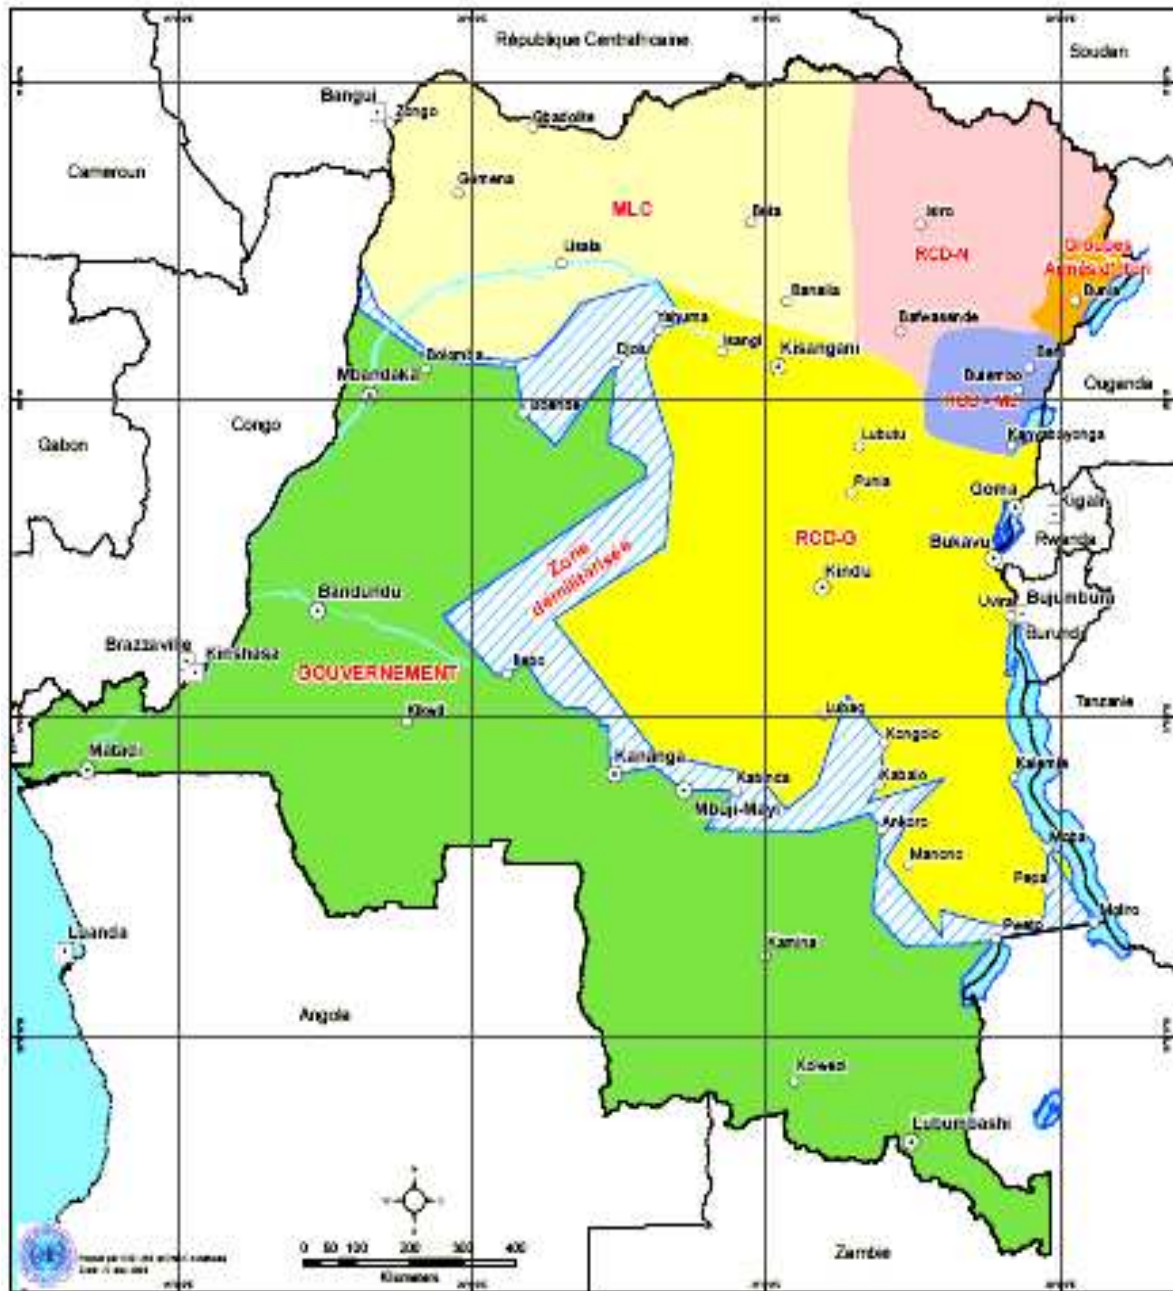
République Centrafricaine
Soudan
Bangui
Zongo
Gbadolite
Cameroun
Gemena
MLC
Buta
Isiro
RCD-N
Lisala
Groupes Armés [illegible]
Banalia
Bunia
Bafwasende
Yahuma
Isangi
Kisangani
Bolomba
Djolu
Beni
Mbandaka
Butembo
Ouganda
RCD - ML
Boende
Gabon
Congo
Lubutu
Kanyabayonga
Punia
Goma
Kigali
Rwanda
Bukavu
RCD-G
Zone démilitarisée
Kindu
Bandundu
Uvira
Bujumbura
Burundi
Brazzaville
Kinshasa
GOUVERNEMENT
Ilebo
Tanzanie
Kikwit
Lubao
Kongolo
Matadi
Kananga
Kabalo
Kalemie
Kabinda
Mbuji-Mayi
Ankoro
Moba
Manono
Pepa
Mpulungu
Pweto
Luanda
Kamina
Angola
Kolwezi
Lubumbashi
0 50 100 200 300 400
Kilometers
Zambie
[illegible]